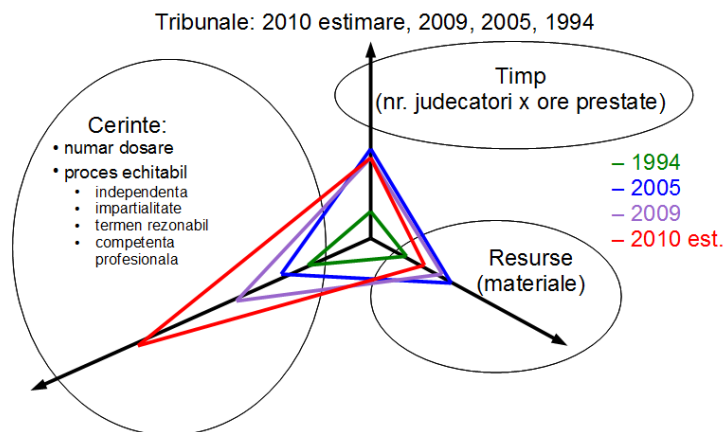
Tribunale: 2010 estimare, 2009, 2005, 1994

Timp
(nr. judecatori x ore prestate)

Cerinte:
• numar dosare
• proces echitabil
• independenta
• impartialitate
• termen rezonabil
• competenta profesionala

– 1994
– 2005
– 2009
– 2010 est.

Resurse
(materiale)